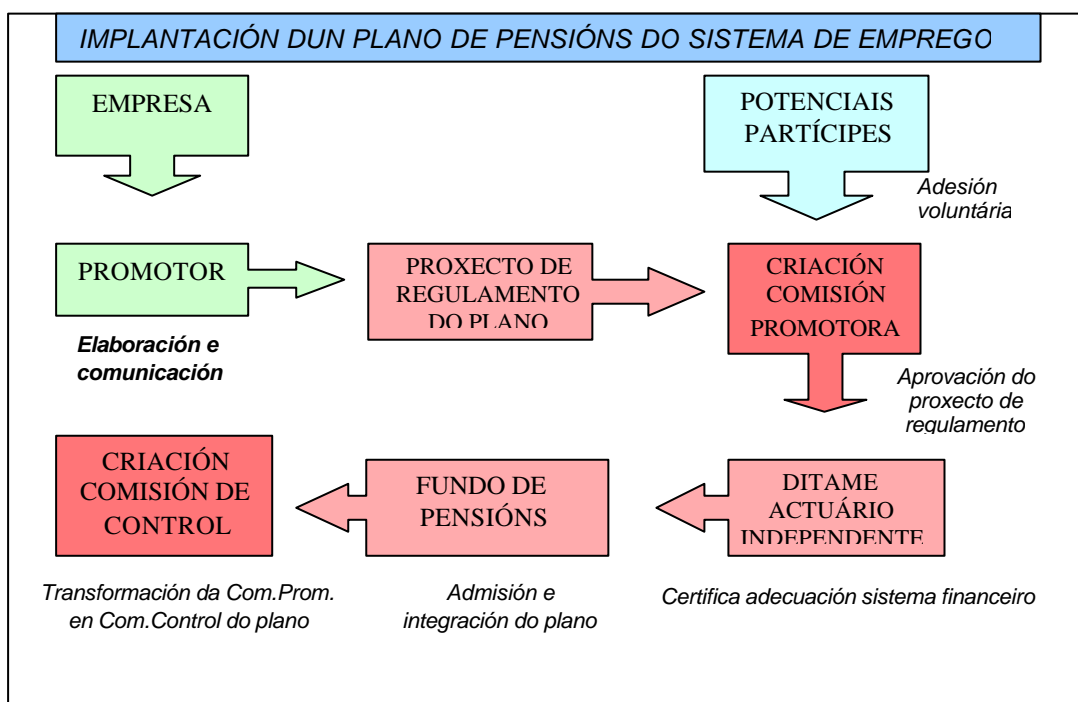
IMPLANTACIÓN DUN PLANO DE PENSIÓNS DO SISTEMA DE EMPREGO

EMPRESA

POTENCIAIS PARTÍCIPES

Adesión voluntária

PROMOTOR

PROXECTO DE REGULAMENTO DO PLANO

CRIACIÓN COMISIÓN PROMOTORA

Elaboración e comunicación

Aprovación do proxecto de regulamento

CRIACIÓN COMISIÓN DE CONTROL

FUNDO DE PENSIÓNS

DITAME ACTUÁRIO INDEPENDENTE

Transformación da Com.Prom. en Com.Control do plano

Admisión e integración do plano

Certifica adecuación sistema financeiro